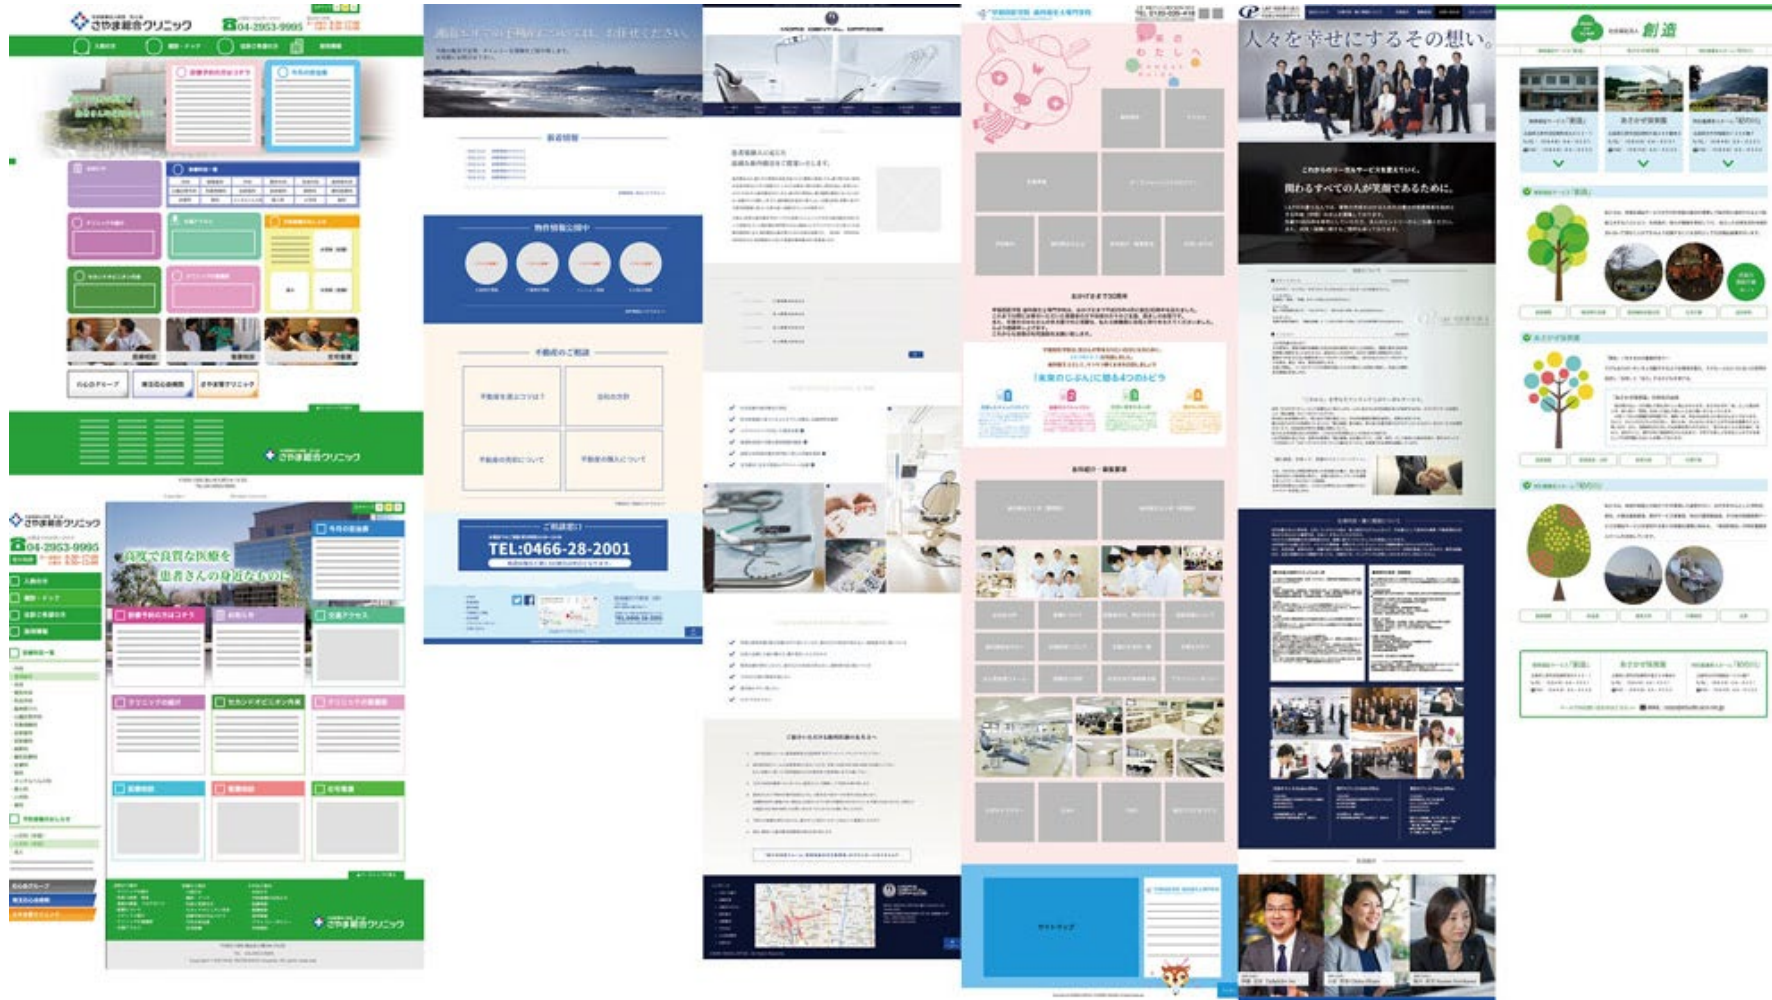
さやま総合クリニック
04-2953-9995

さやま総合クリニック
04-2953-9995
高次で良質な医療を
患者さんの身近なものに

さやま総合クリニック

さやま総合クリニック

湘南エリアの土地のことは、お任せください。

新着情報

物件情報公開中

不動産のご相談

ご相談窓口
TEL:0466-28-2001

人々を幸せにするその想い。

これからのリーガルサービスを変えていく。
関わるすべての人が笑顔であるために。

「未来のじぶん」に贈る4つのトビラ

創造